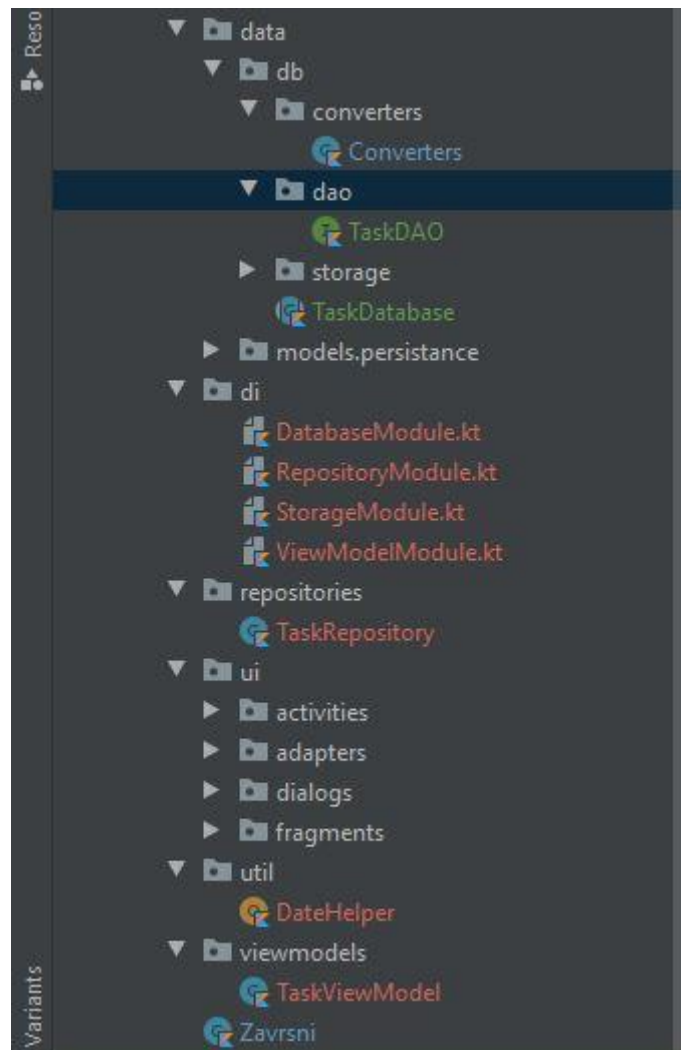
Reso

data
db
converters
Converters
dao
TaskDAO
storage
TaskDatabase
models.persistance
di
DatabaseModule.kt
RepositoryModule.kt
StorageModule.kt
ViewModelModule.kt
repositories
TaskRepository
ui
activities
adapters
dialogs
fragments
util
DateHelper
viewmodels
TaskViewModel
Zavrsni

Variants